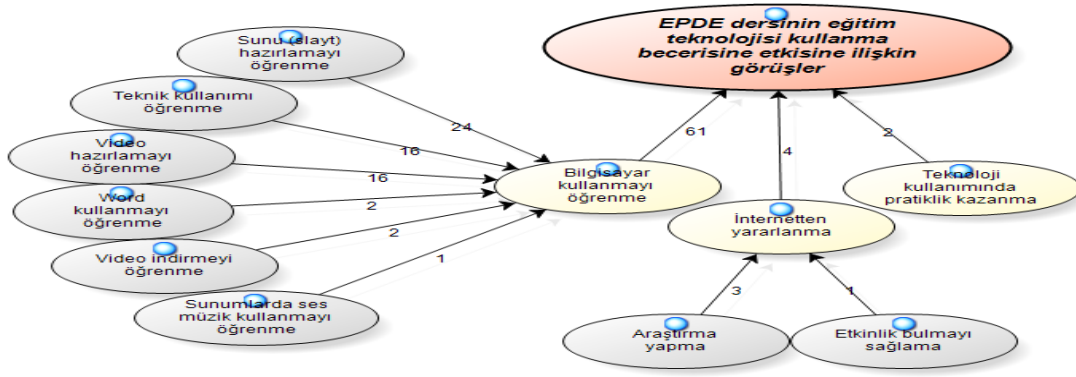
EPDE dersinin eğitim teknolojisi kullanma becerisine etkisine ilişkin görüşler

Sunu (slayt) hazırlamayı öğrenme

Teknik kullanımı öğrenme

Video hazırlamayı öğrenme

Word kullanmayı öğrenme

Video indirmeyi öğrenme

Sunumlarda ses müzik kullanmayı öğrenme

24

16

16

2

2

1

Bilgisayar kullanmayı öğrenme

61

4

2

Teknoloji kullanımında pratiklik kazanma

İnternetten yararlanma

3

1

Araştırma yapma

Etkinlik bulmayı sağlama